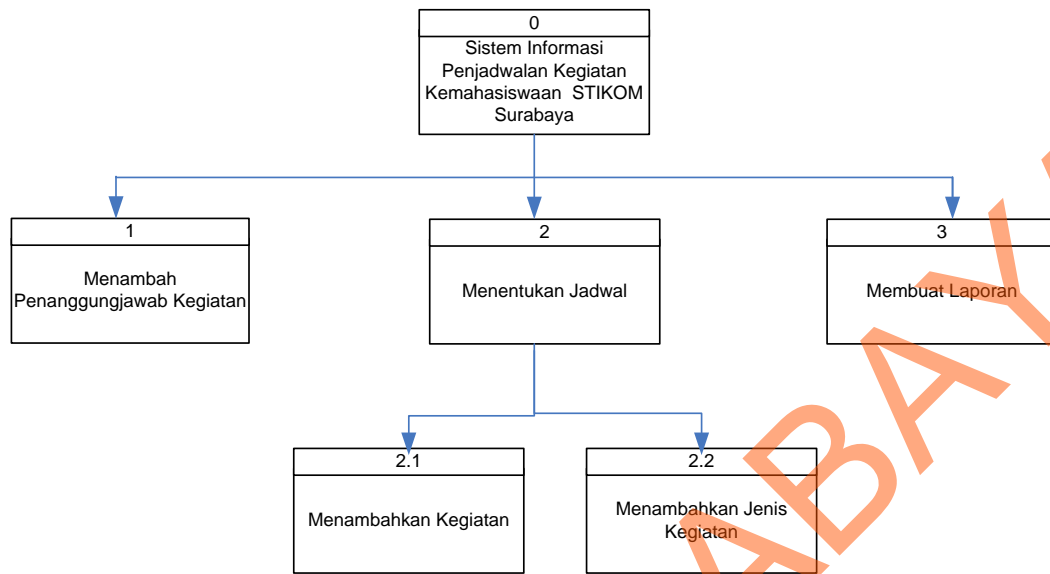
0
Sistem Informasi Penjadwalan Kegiatan Kemahasiswaan STIKOM Surabaya

1
Menambah Penanggungjawab Kegiatan

2
Menentukan Jadwal

3
Membuat Laporan

2.1
Menambahkan Kegiatan

2.2
Menambahkan Jenis Kegiatan

ABAY